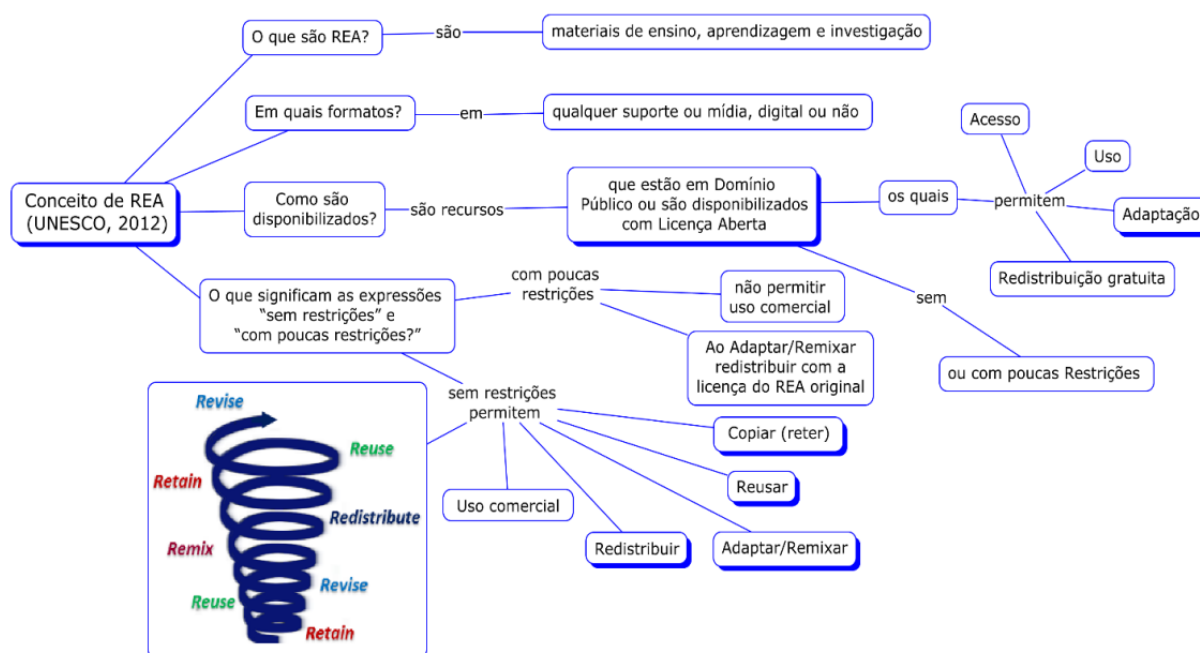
Conceito de REA (UNESCO, 2012)

O que são REA?

são

materiais de ensino, aprendizagem e investigação

Em quais formatos?

em

qualquer suporte ou mídia, digital ou não

Como são disponibilizados?

são recursos

que estão em Domínio Público ou são disponibilizados com Licença Aberta

os quais

permitem

Acesso

Uso

Adaptação

Redistribuição gratuita

sem

ou com poucas Restrições

O que significam as expressões "sem restrições" e "com poucas restrições?"

com poucas restrições

não permitir uso comercial

Ao Adaptar/Remixar redistribuir com a licença do REA original

sem restrições permitem

Copiar (reter)

Reusar

Uso comercial

Redistribuir

Adaptar/Remixar

Revise

Reuse

Retain

Redistribute

Remix

Revise

Reuse

Retain